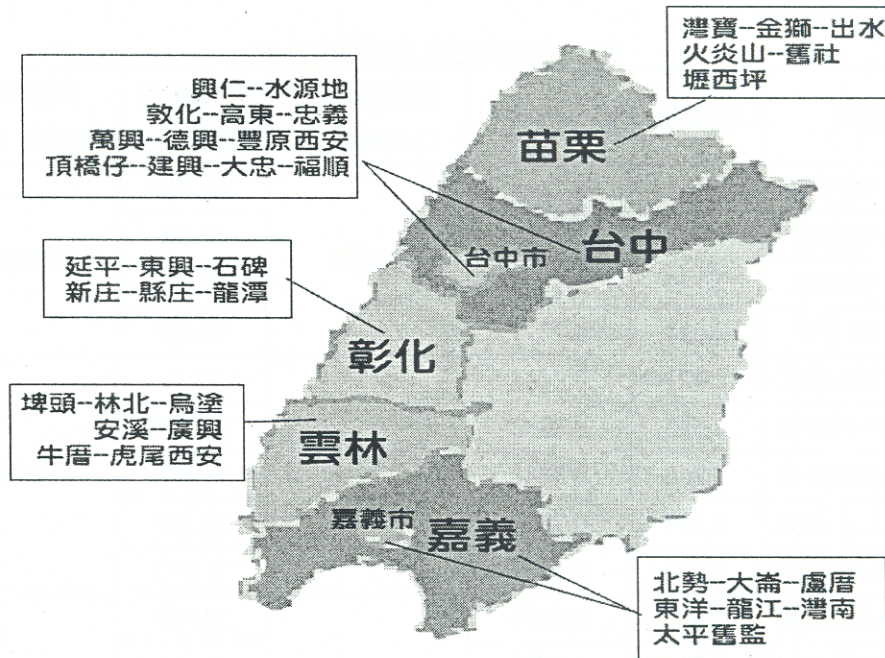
灣寶--金獅--出水
火炎山--舊社
堰西坪

興仁--水源地
敦化--高東--忠義
萬興--德興--豐原西安
頂橋仔--建興--大忠--福順

苗栗

台中

台中市

延平--東興--石碑
新庄--縣庄--龍潭

彰化

埤頭--林北--烏塗
安溪--廣興
牛厝--虎尾西安

雲林

嘉義市

嘉義

北勢--大崙--盧厝
東洋--龍江--灣南
太平舊監